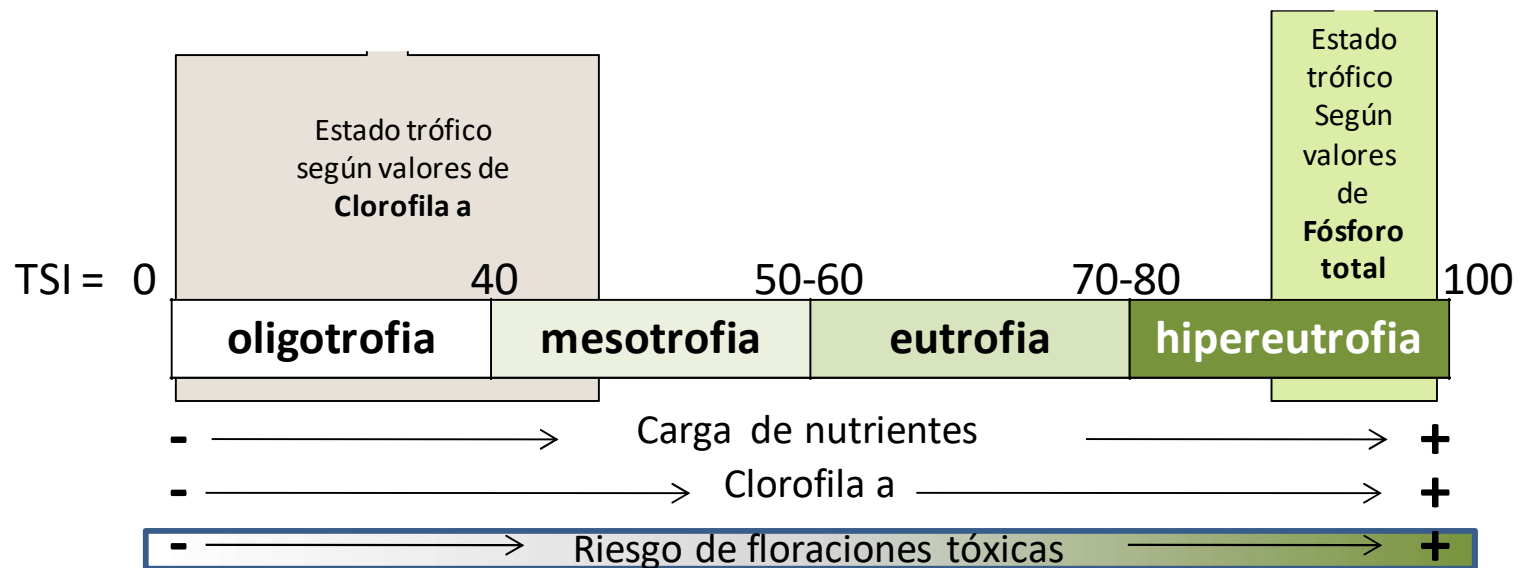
Estado trófico según valores de **Clorofila a**

Estado trófico Según valores de **Fósforo total**

TSI = 0 40 50-60 70-80 100

| oligotrofia | mesotrofia | eutrofia | hipereutrofia |
|---|---|---|---|

- Carga de nutrientes +

- Clorofila a +

- Riesgo de floraciones tóxicas +